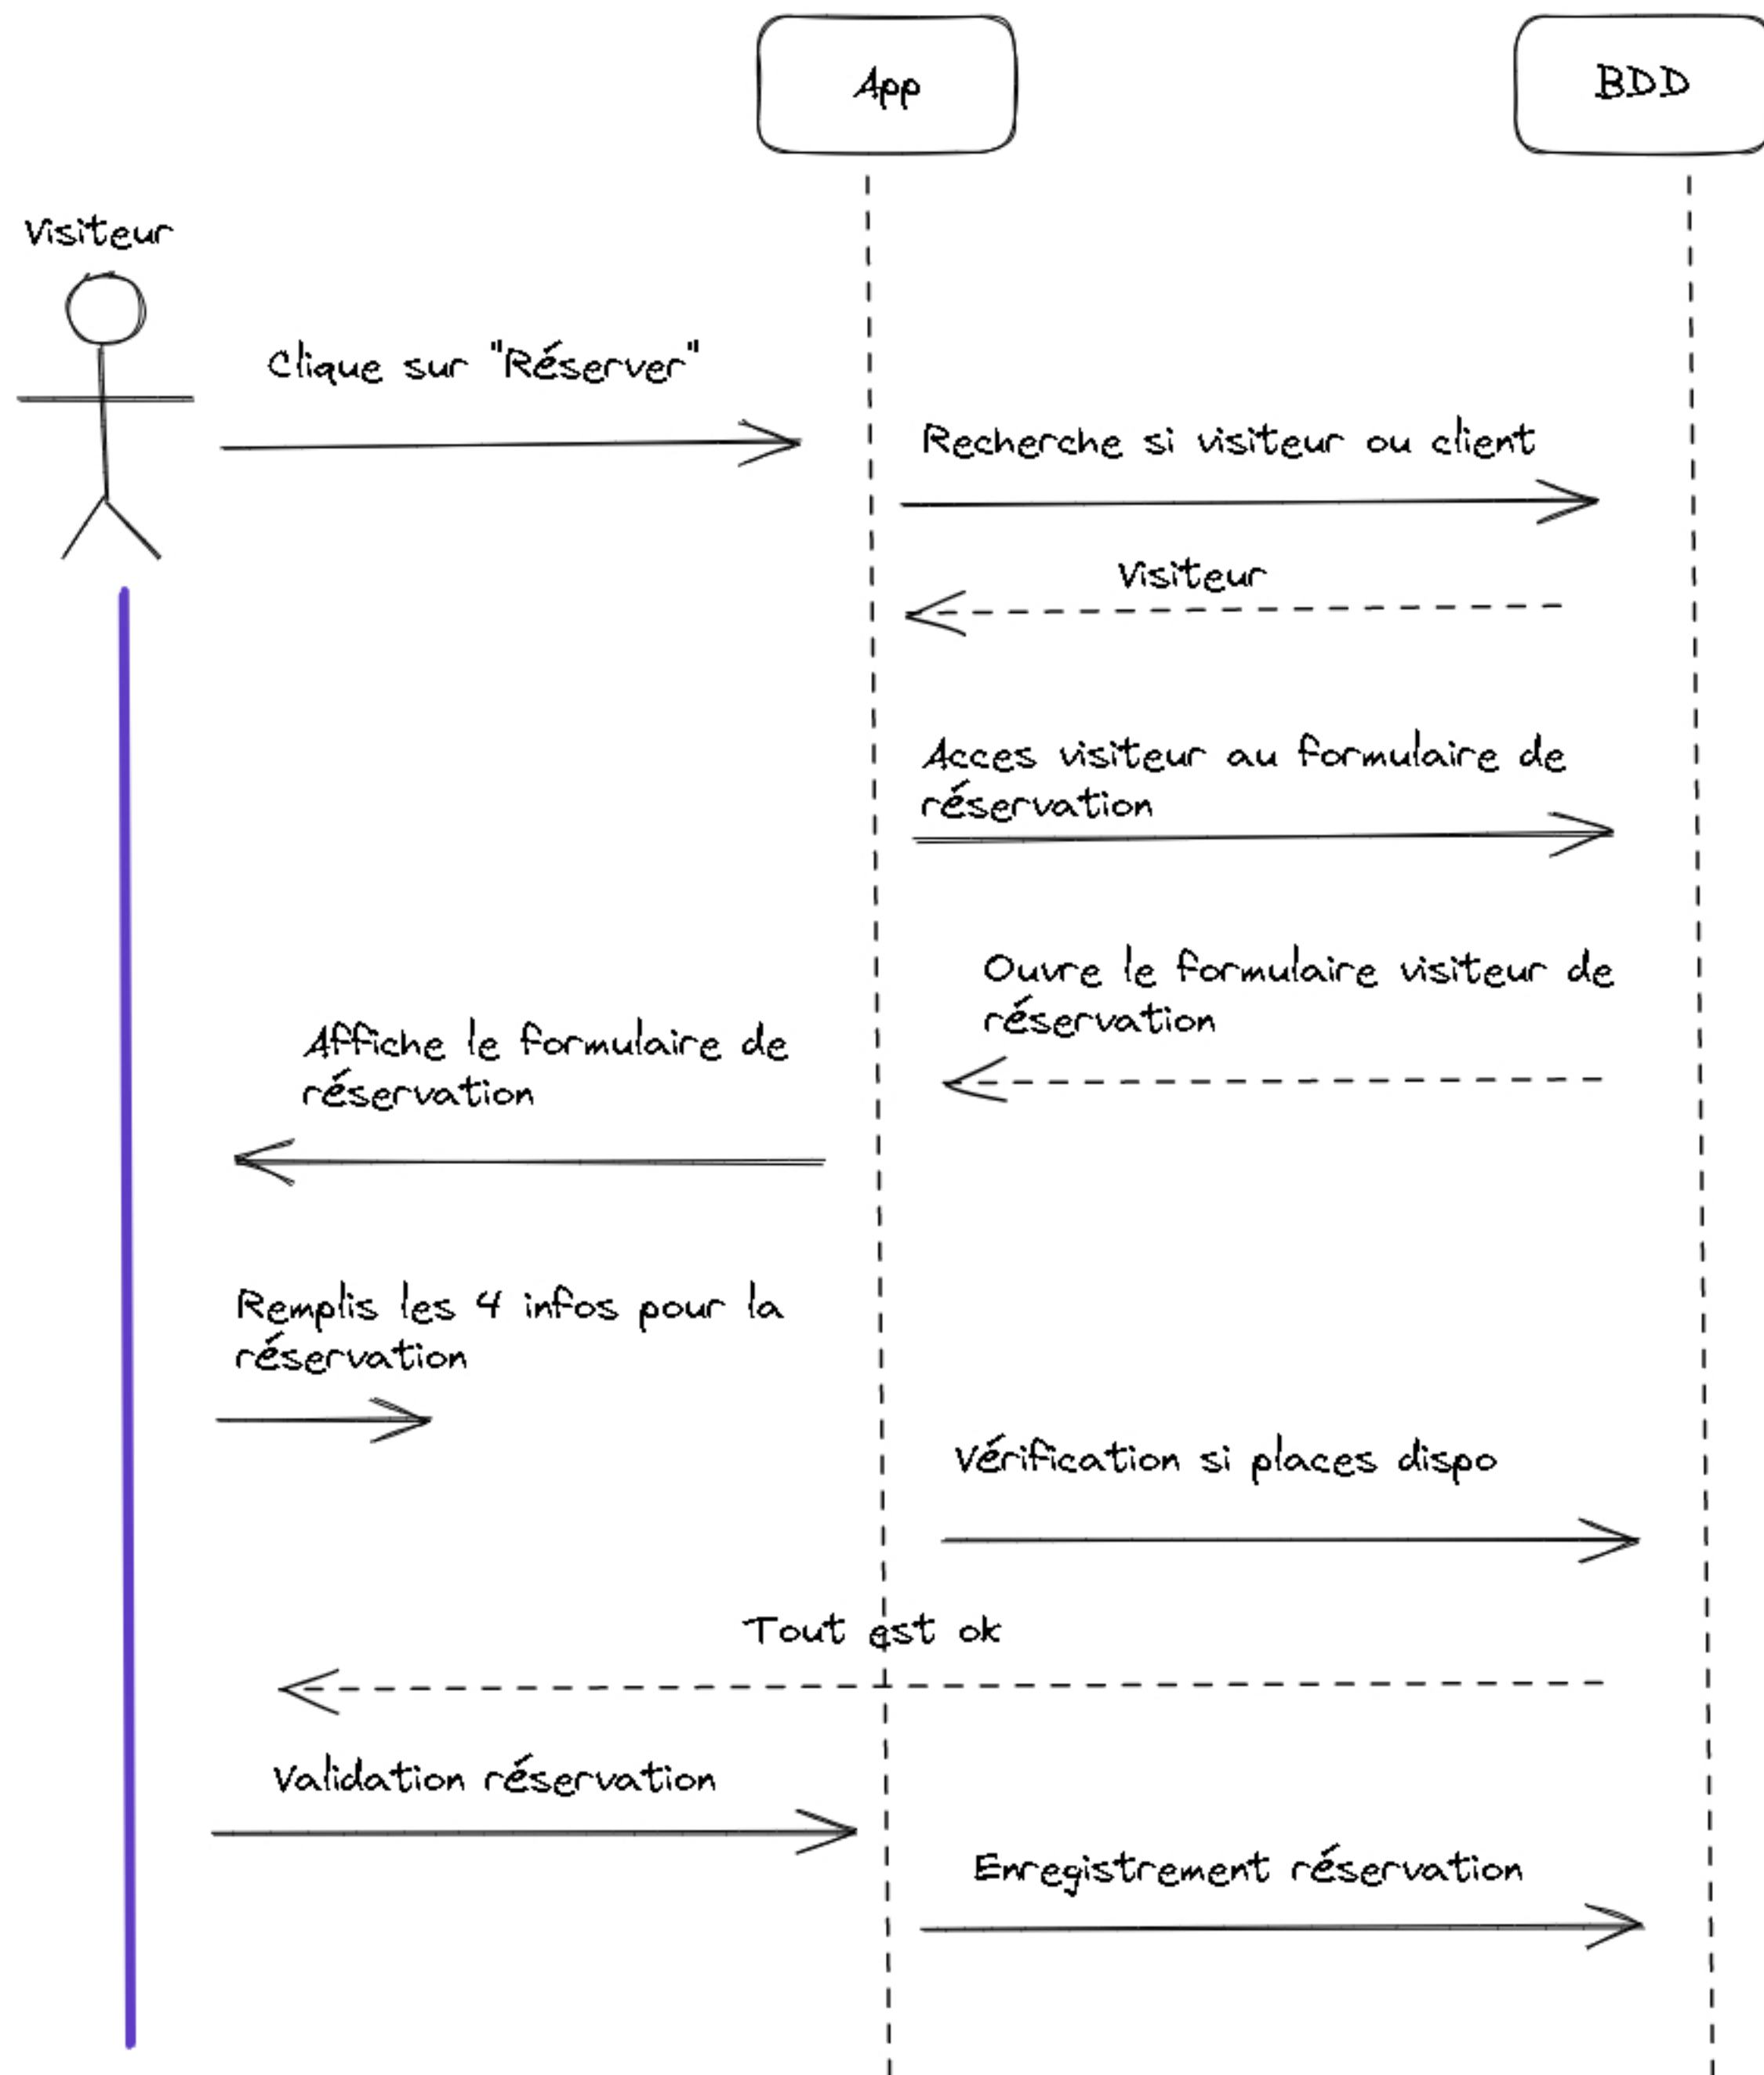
App

BDD

Visiteur

Clique sur "Réserver"

Recherche si visiteur ou client

Visiteur

Acces visiteur au formulaire de réservation

Ouvre le formulaire visiteur de réservation

Affiche le formulaire de réservation

Remplis les 4 infos pour la réservation

Vérification si places dispo

Tout est ok

Validation réservation

Enregistrement réservation